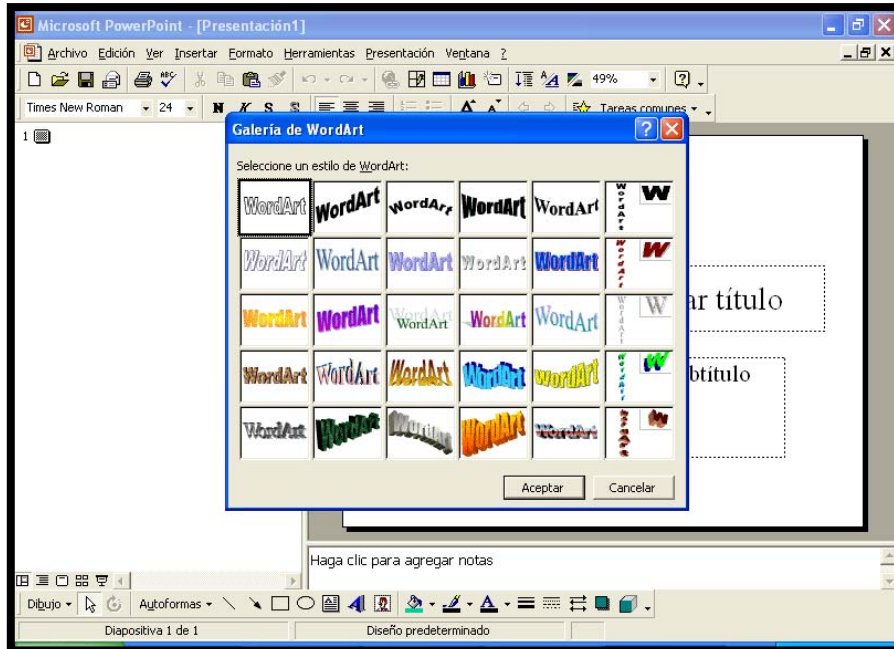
Microsoft PowerPoint - [Presentación1]

Archivo Edición Ver Insertar Formato Herramientas Presentación Ventana ?

49%

Times New Roman 24 N K S S Tareas comunes

1

Galería de WordArt

Seleccione un estilo de WordArt:

| WordArt | WordArt | WordArt | WordArt | WordArt | WordArt | W |
|---|---|---|---|---|---|---|
| WordArt | WordArt | WordArt | WordArt | WordArt | WordArt | W |
| WordArt | WordArt | WordArt | WordArt | WordArt | WordArt | W |
| WordArt | WordArt | WordArt | WordArt | WordArt | WordArt | W |
| WordArt | WordArt | WordArt | WordArt | WordArt | WordArt | W |

Aceptar Cancelar

ar título

btítulo

Haga clic para agregar notas

Dibujo Autoformas

Diapositiva 1 de 1 Diseño predeterminado